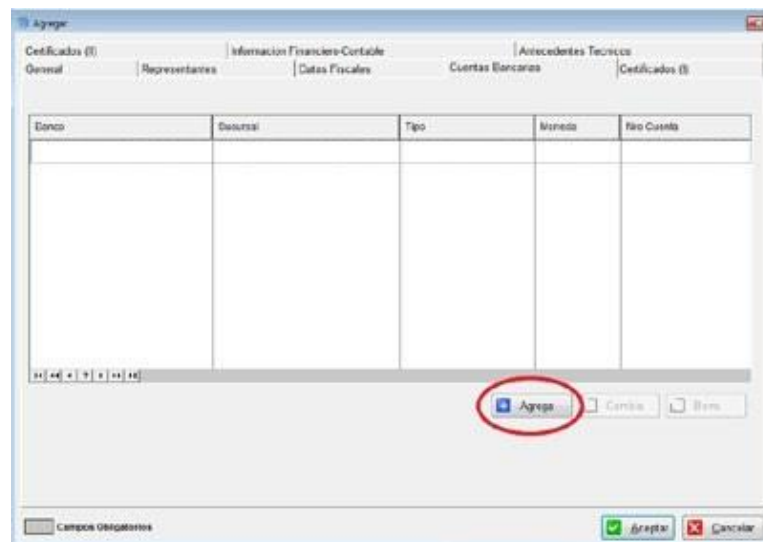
Agrega

Certificados (I) | Informacion Financiera-Contable | Antecedentes Tecnicos
General | Representantes | Datos Fiscales | Cuentas Bancarias | Certificados (I)

| Banco | Sucursal | Tipo | Moneda | Nro Cuenta |
|---|---|---|---|---|
| | | | | |

Agrega | Cambia | Borra

Campos Obligatorios

Aceptar | Cancelar